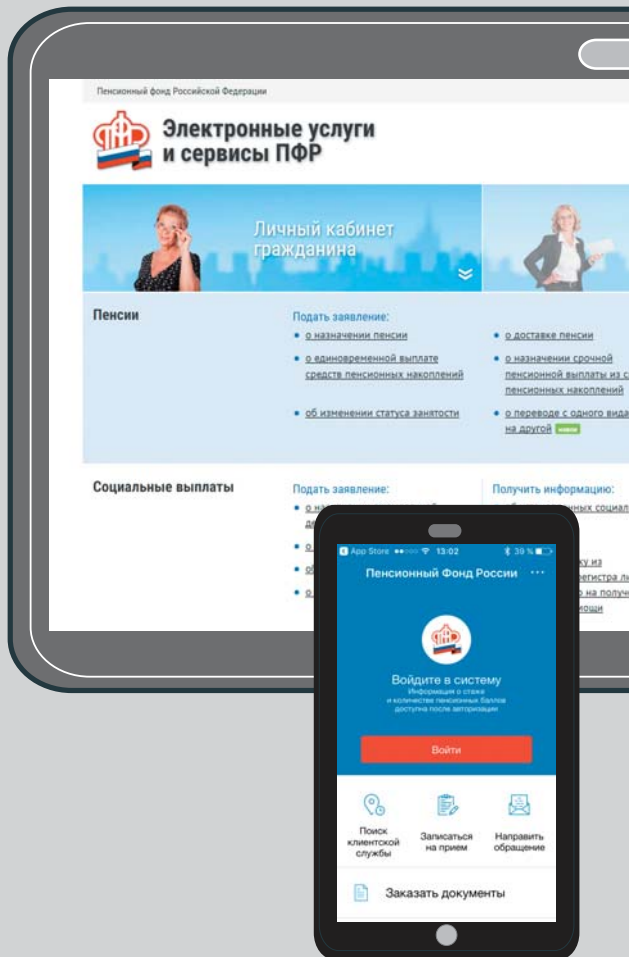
Пенсионный фонд Российской Федерации

ПФР

Электронные услуги и сервисы ПФР

Личный кабинет гражданина

Пенсии

Подать заявление:

• о назначении пенсии

• о единовременной выплате средств пенсионных накоплений

• об изменении статуса занятости

• о доставке пенсии

• о назначении срочной пенсионной выплаты из с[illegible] пенсионных накоплений

• о переводе с одного вида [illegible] на другой новое

Социальные выплаты

Подать заявление:

• о н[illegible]

• о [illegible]

• об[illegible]

• о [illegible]

Получить информацию:

• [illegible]ных социал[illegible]

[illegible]ку из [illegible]регистра л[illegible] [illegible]о на получ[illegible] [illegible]мощи

App Store 13:02 39 %

Пенсионный Фонд России ···

ПФР

Войдите в систему

Информация о стаже и количестве пенсионных баллов доступна после авторизации

Войти

Поиск клиентской службы

Записаться на прием

Направить обращение

Заказать документы